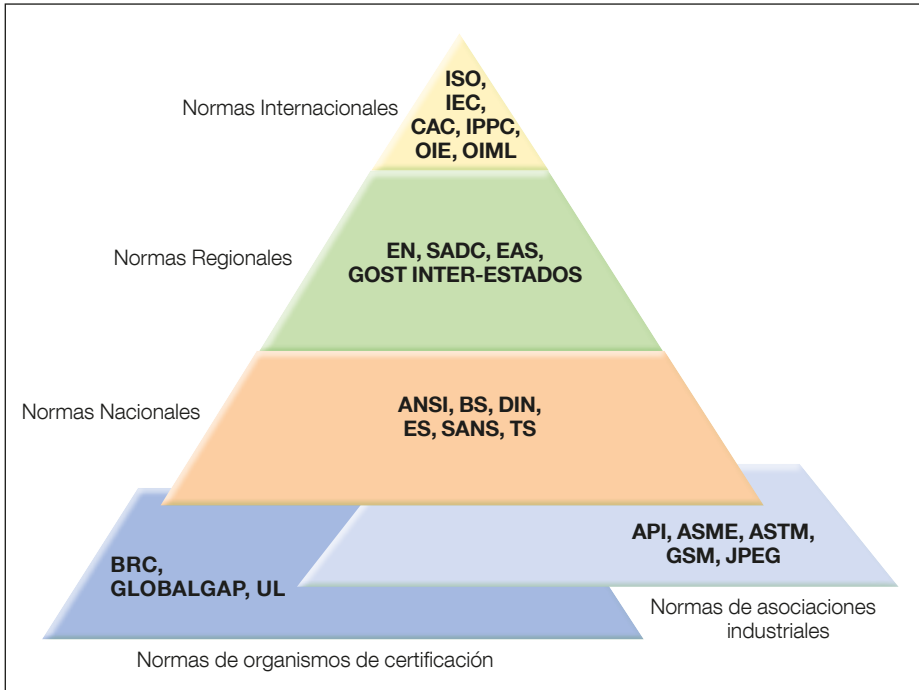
Normas Internacionales

ISO, IEC, CAC, IPPC, OIE, OIML

Normas Regionales

EN, SADC, EAS, GOST INTER-ESTADOS

Normas Nacionales

ANSI, BS, DIN, ES, SANS, TS

BRC, GLOBALGAP, UL

API, ASME, ASTM, GSM, JPEG

Normas de asociaciones industriales

Normas de organismos de certificación